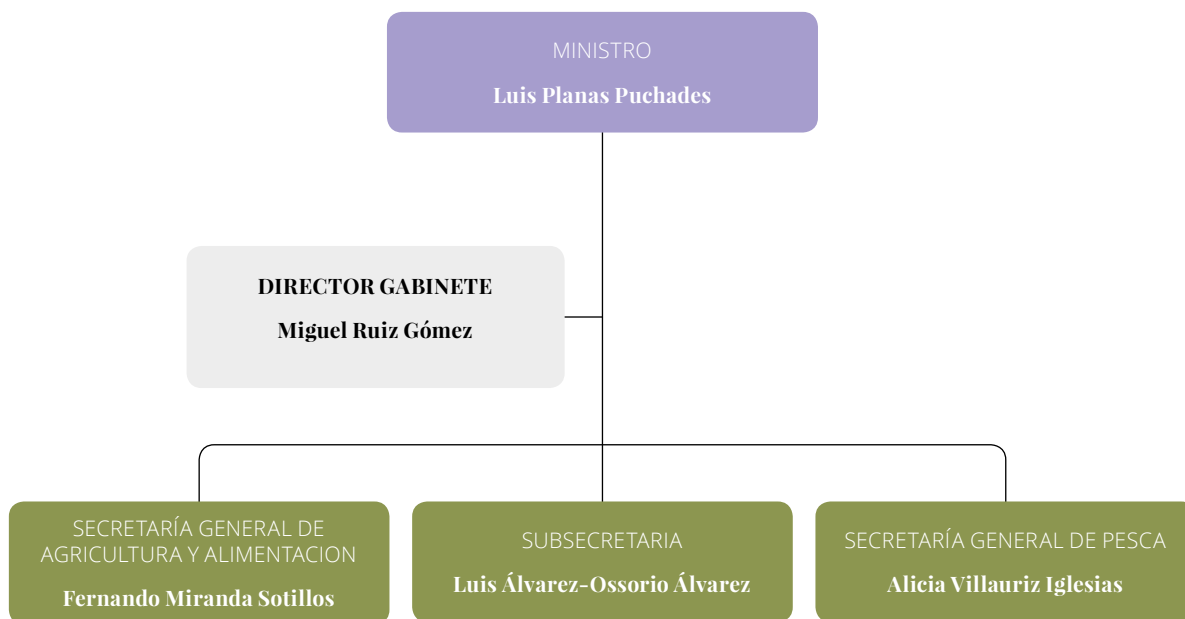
MINISTRO

Luis Planas Puchades

DIRECTOR GABINETE

Miguel Ruiz Gómez

SECRETARÍA GENERAL DE AGRICULTURA Y ALIMENTACION

Fernando Miranda Sotillos

SUBSECRETARIA

Luis Álvarez-Ossorio Álvarez

SECRETARÍA GENERAL DE PESCA

Alicia Villauriz Iglesias